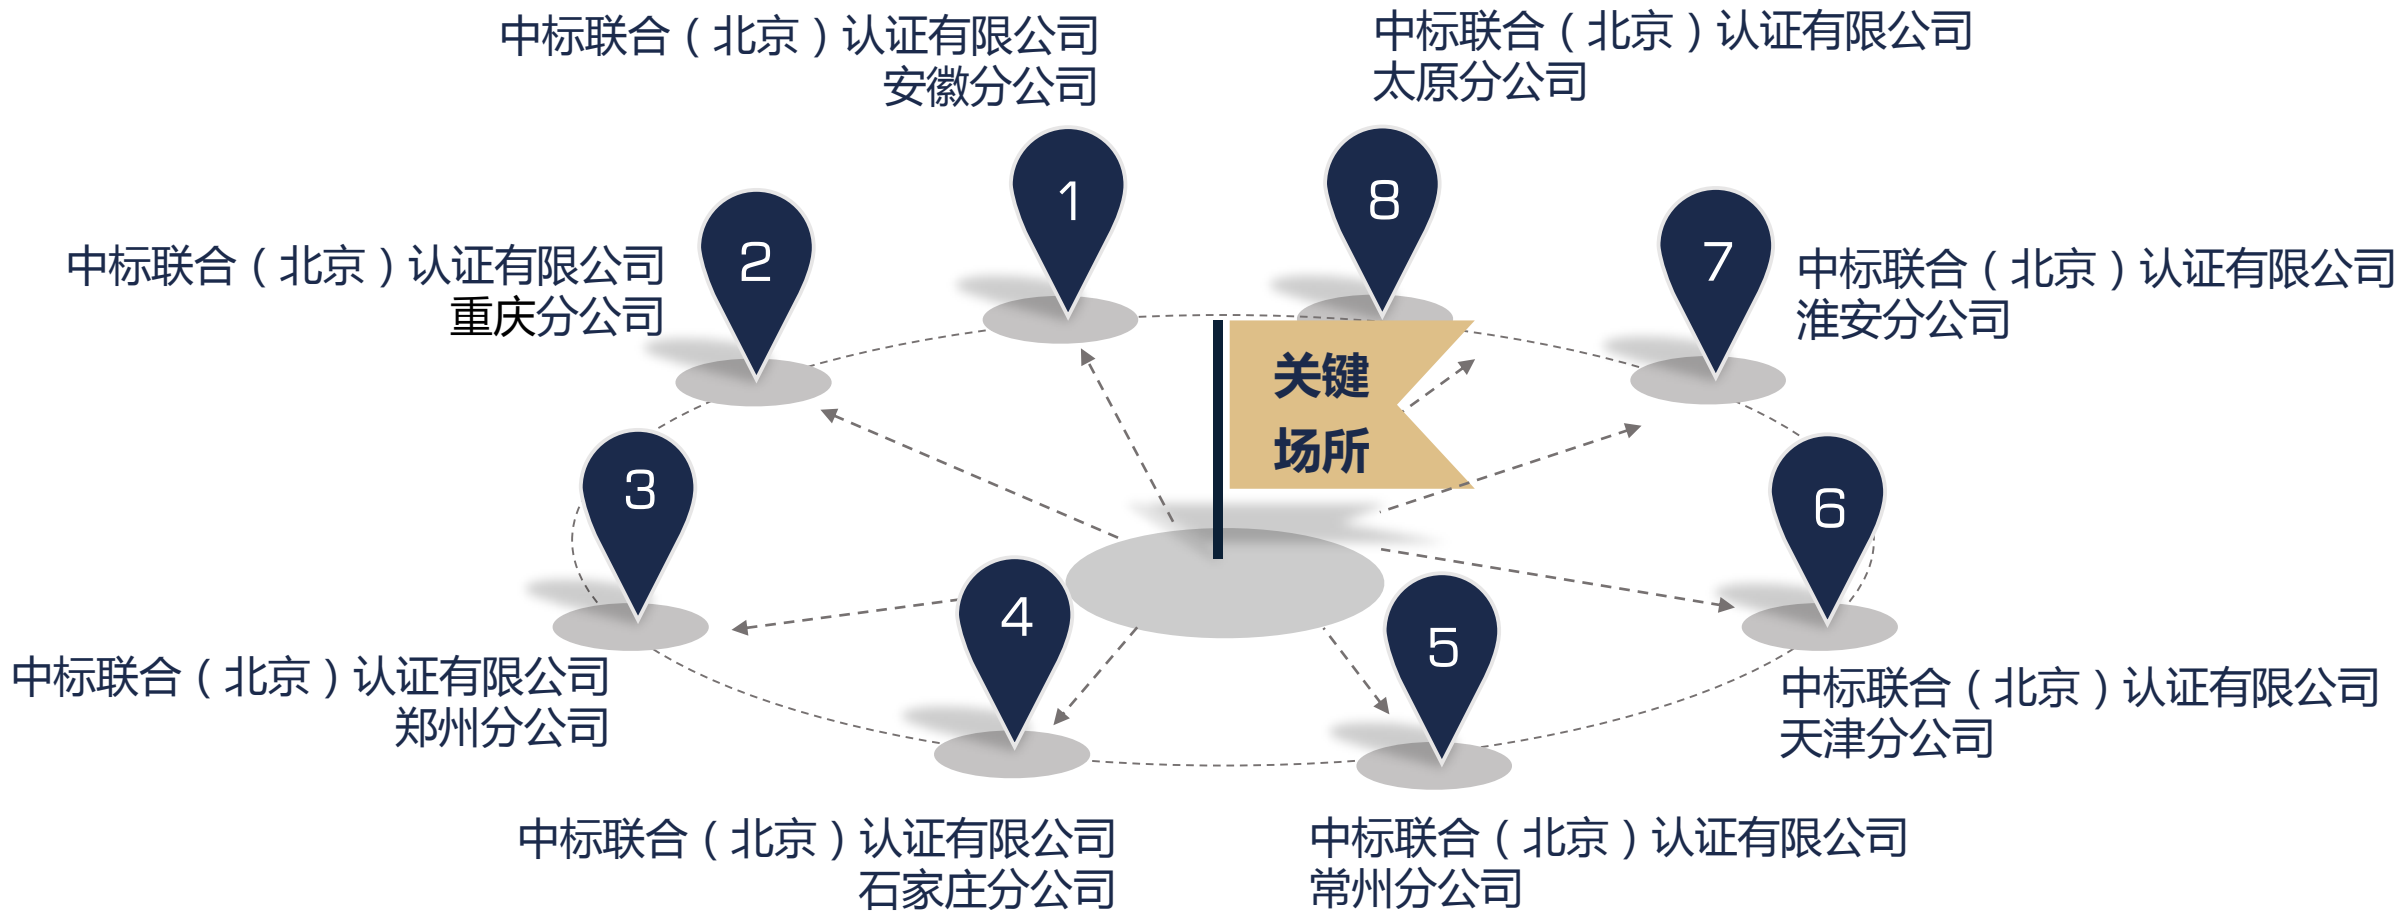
中标联合（北京）认证有限公司
安徽分公司

中标联合（北京）认证有限公司
太原分公司

中标联合（北京）认证有限公司
重庆分公司

1

8

2

7

中标联合（北京）认证有限公司
淮安分公司

关键
场所

3

6

4

5

中标联合（北京）认证有限公司
郑州分公司

中标联合（北京）认证有限公司
天津分公司

中标联合（北京）认证有限公司
石家庄分公司

中标联合（北京）认证有限公司
常州分公司